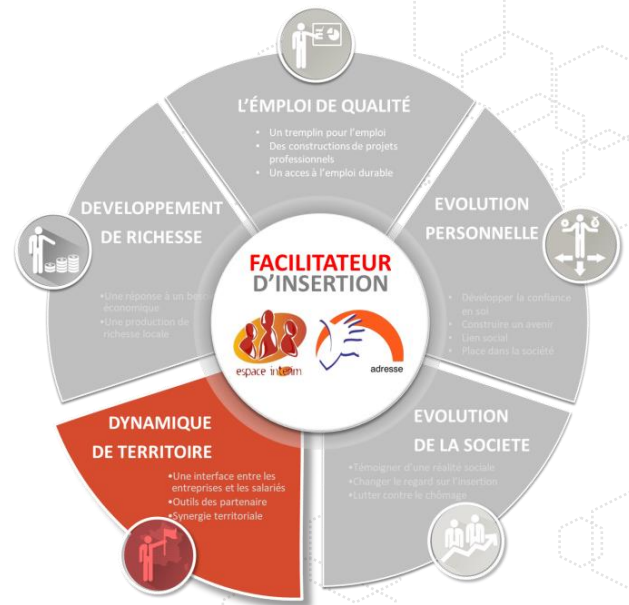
L'ÉMPLOI DE QUALITÉ

- Un tremplin pour l'emploi
- Des constructions de projets professionnels
- Un acces à l'emploi durable

EVOLUTION PERSONNELLE

- Développer la confiance en soi
- Construire un avenir
- Lien social
- Place dans la société

EVOLUTION DE LA SOCIETE

- Témoigner d'une réalité sociale
- Changer le regard sur l'insertion
- Lutter contre le chômage

DYNAMIQUE DE TERRITOIRE

- Une interface entre les entreprises et les salariés
- Outils des partenaire
- Synergie territoriale

DEVELOPPEMENT DE RICHESSE

- Une réponse à un besoin économique
- Une production de richesse locale

FACILITATEUR D'INSERTION

espace intérim

adresse